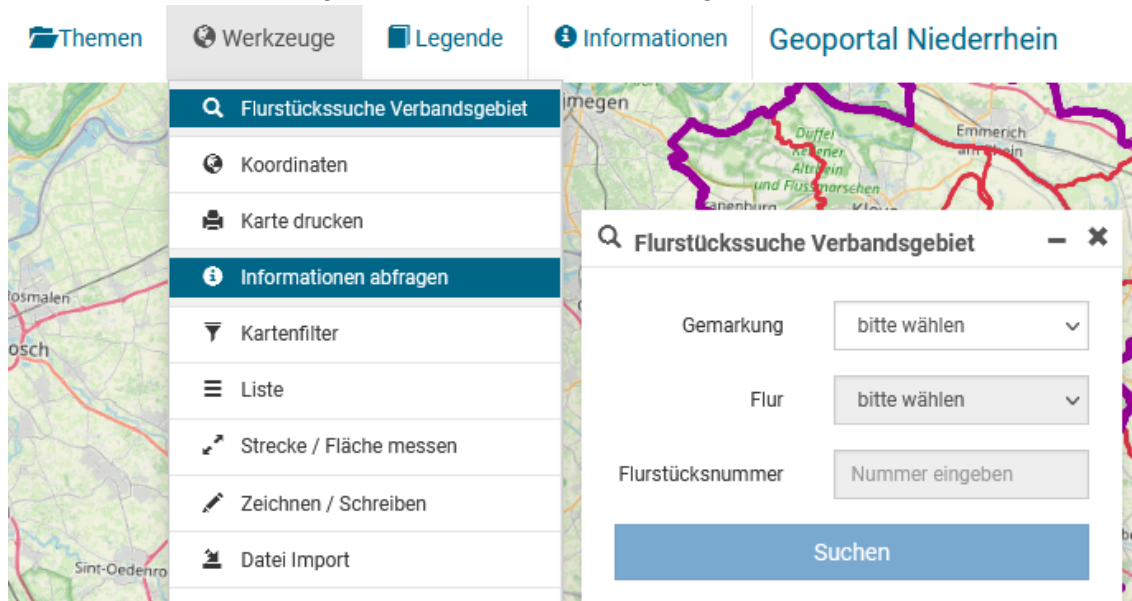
Themen Werkzeuge Legende Informationen Geoportal Niederrhein

Flurstückssuche Verbandsgebiet
Koordinaten
Karte drucken
Informationen abfragen
Kartenfilter
Liste
Strecke / Fläche messen
Zeichnen / Schreiben
Datei Import

imegen
Düffel
Altrhein
und Flussmarschen
Emmerich am Rhein
osmalen
osch
Sint-Oedenro

Flurstückssuche Verbandsgebiet

Gemarkung bitte wählen
Flur bitte wählen
Flurstücksnummer Nummer eingeben
Suchen